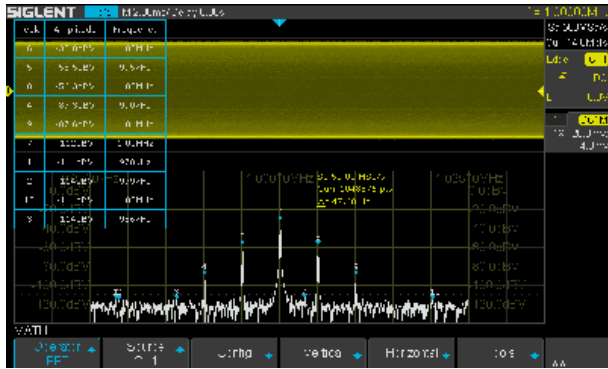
SIGLENT

Mb2ums Mem Delay:0.00s

f = 1.00.00MHz

| Idx | Amplitude | Frequency |
|---|---|---|
| 6 | -57.00dBV | 0THz |
| 5 | -55.50dBV | 0.5kHz |
| 0 | -57.00dBV | 0THz |
| 4 | -87.50dBV | 0THz |
| 9 | -102.60dBV | 0.0Hz |
| 7 | 100.00 | 1.00MHz |
| 1 | -41.00dBV | 970.0 |
| 2 | 104.00 | 1.04kHz |
| 17 | -41.00dBV | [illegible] |
| 3 | 104.00 | 980kHz |

Span 50.0MHz
Cen 1.04MHz
4.00dBV

1.020MHz

10.0dBV
10.0dBV
30.0dBV
60.0dBV
130.0dBV

Edge
Auto

MATH

Operator FFT
Source C1
Config
Vertical
Horizontal
Tools